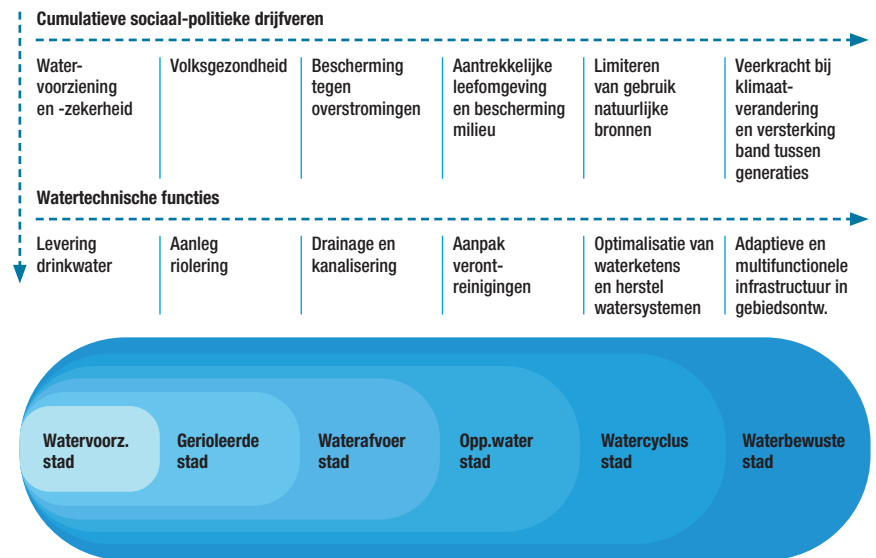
Cumulatieve sociaal-politieke drijfveren

| Watervoorziening en -zekerheid | Volksgezondheid | Bescherming tegen overstromingen | Aantrekkelijke leefomgeving en bescherming milieu | Limiteren van gebruik natuurlijke bronnen | Veerkracht bij klimaatverandering en versterking band tussen generaties |
|---|---|---|---|---|---|

Watertechnische functies

| Levering drinkwater | Aanleg riolering | Drainage en kanalisering | Aanpak verontreinigingen | Optimalisatie van waterketens en herstel watersystemen | Adaptieve en multifunctionele infrastructuur in gebiedsontw. |
|---|---|---|---|---|---|

Watervoorz. stad

Gerioleerde stad

Waterafvoer stad

Opp.water stad

Watercyclus stad

Waterbewuste stad